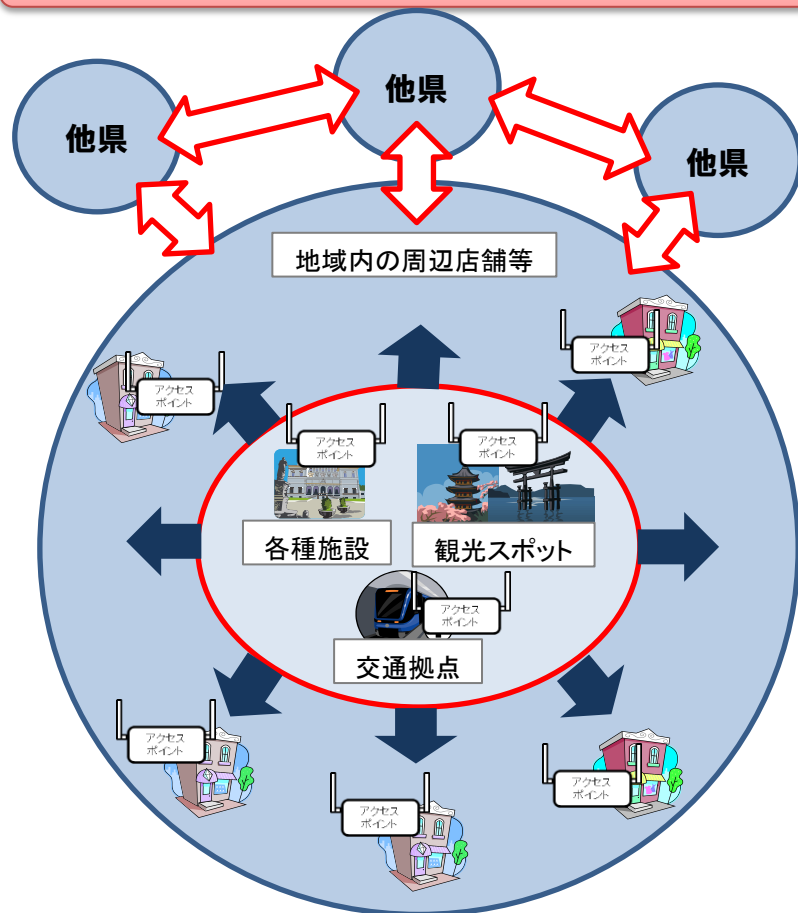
他県

他県

他県

地域内の周辺店舗等

アクセスポイント

アクセスポイント

アクセスポイント

アクセスポイント

各種施設

観光スポット

アクセスポイント

交通拠点

アクセスポイント

アクセスポイント

アクセスポイント